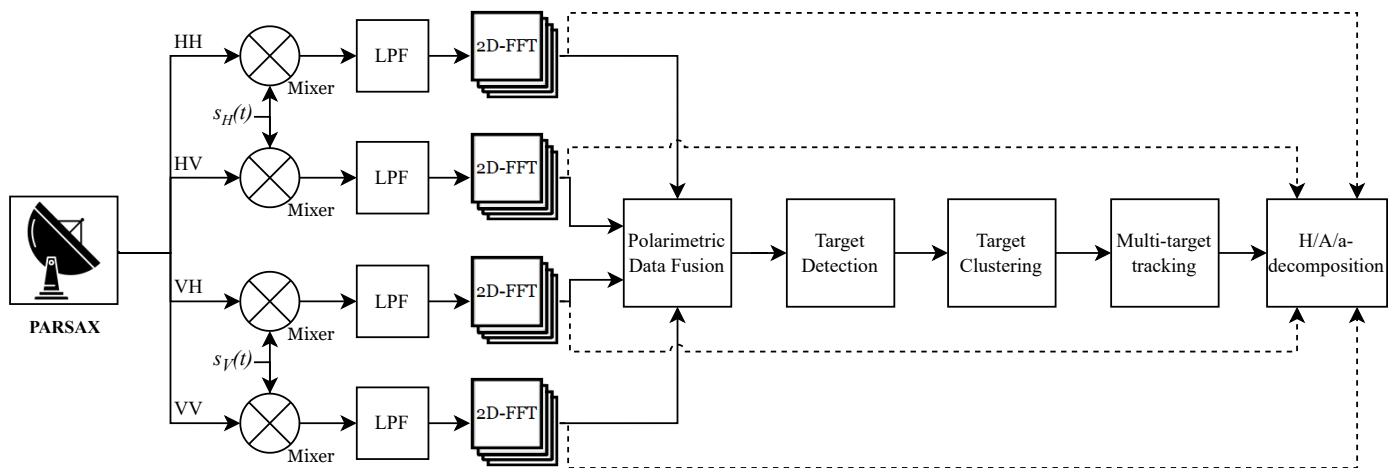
HH

Mixer

LPF

2D-FFT

$s_H(t)$

HV

Mixer

LPF

2D-FFT

PARSAX

Polarimetric Data Fusion

Target Detection

Target Clustering

Multi-target tracking

H/A/a-decomposition

VH

Mixer

LPF

2D-FFT

$s_V(t)$

VV

Mixer

LPF

2D-FFT